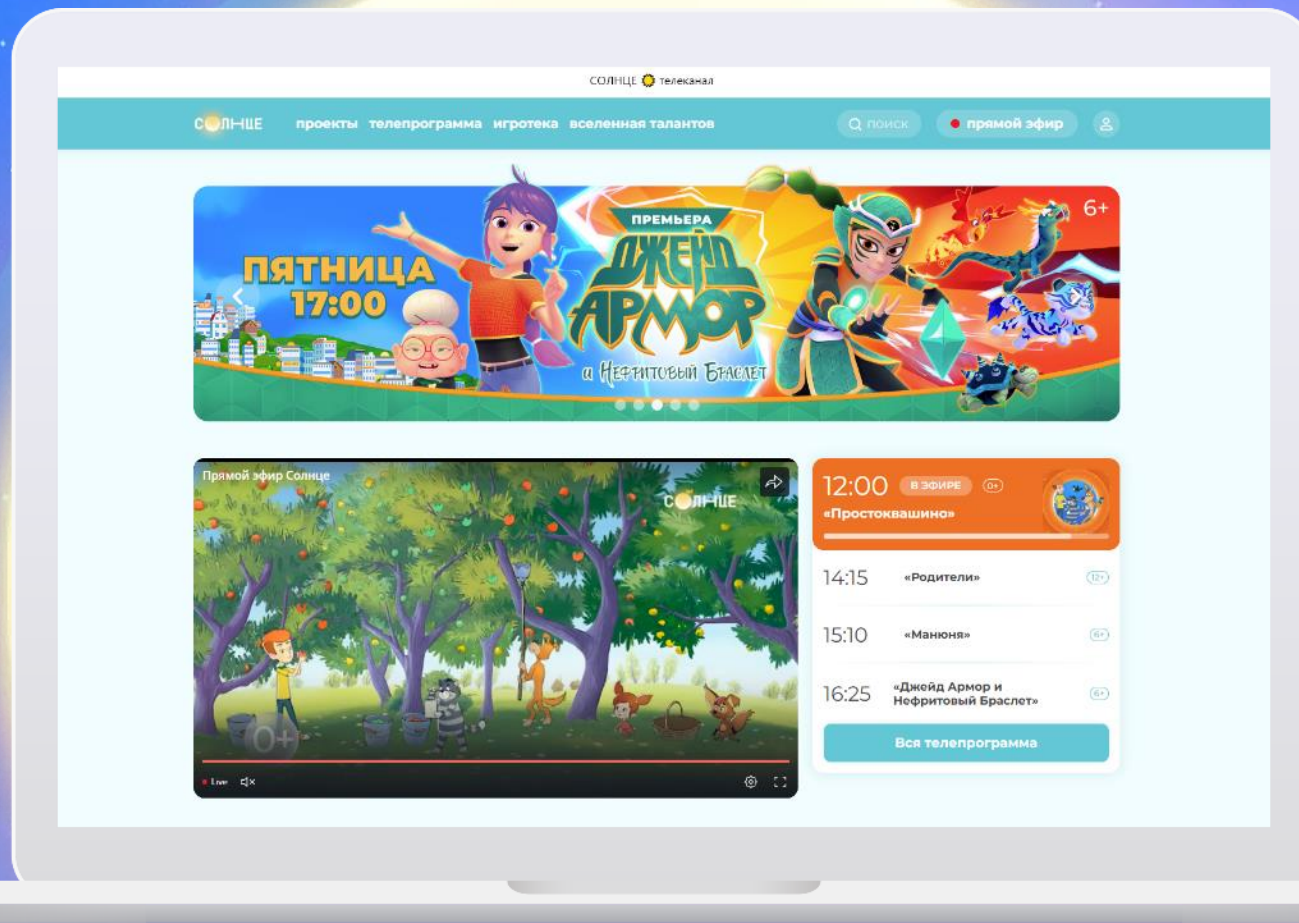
СОЛНЦЕ телеканал

СОЛНЦЕ проекты телепрограмма игротека вселенная талантов поиск прямой эфир

ПЯТНИЦА 17:00

ПРЕМЬЕРА ДЖЕЙД АРМОР и Нефритовый Браслет

6+

Прямой эфир Солнце

СОЛНЦЕ

0+

Live

12:00 В ЭФИРЕ 0+
«Простоквашино»

14:15 «Родители» 12+

15:10 «Манюня» 6+

16:25 «Джейд Армор и Нефритовый Браслет» 6+

Вся телепрограмма